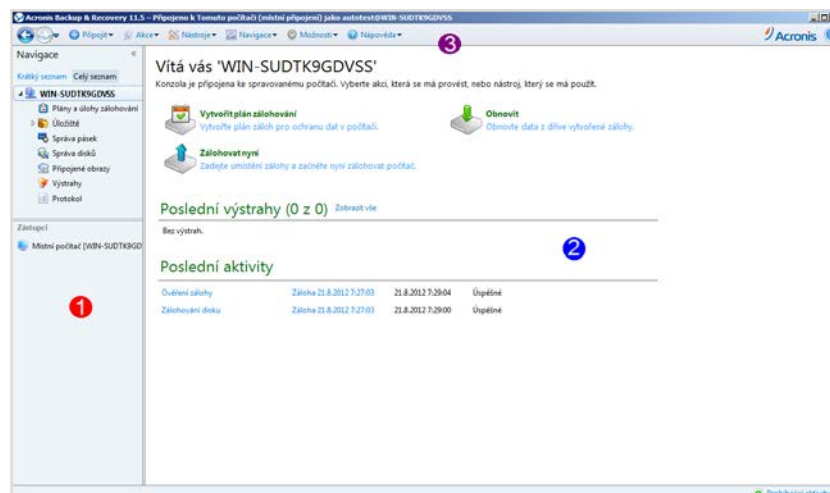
Acronis Backup & Recovery 11.5 - Připojeno k Tomuto počítači (místní připojení) jako autotest@WIN-SUDTK9GDVSS

Připojit▾ Akce▾ Nástroje▾ Navigace▾ Možnosti▾ Nápověda▾

Acronis

Navigace

Krátký seznam Celý seznam

WIN-SUDTK9GDVSS
Plány a úlohy zálohování
Úložiště
Správa pásek
Správa disků
Připojené obrazy
Výstrahy
Protokol

Zástupci

Místní počítač [WIN-SUDTK9GD

1

Vítá vás 'WIN-SUDTK9GDVSS'

Konzola je připojena ke spravovanému počítači. Vyberte akci, která se má provést, nebo nástroj, který se má použít.

Vytvořit plán zálohování
Vytvořte plán záloh pro ochranu dat v počítači.

Obnovit
Obnovte data z dříve vytvořené zálohy.

Zálohovat nyní
Zadejte umístění zálohy a začněte nyní zálohovat počítač.

Poslední výstrahy (0 z 0) Zobrazit vše

Bez výstrah.

2

Poslední aktivity

| Ověření zálohy | Záloha 21.8.2012 7:27:03 | 21.8.2012 7:29:04 | Úspěšné |
|---|---|---|---|
| Zálohování disku | Záloha 21.8.2012 7:27:03 | 21.8.2012 7:29:00 | Úspěšné |

3

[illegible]